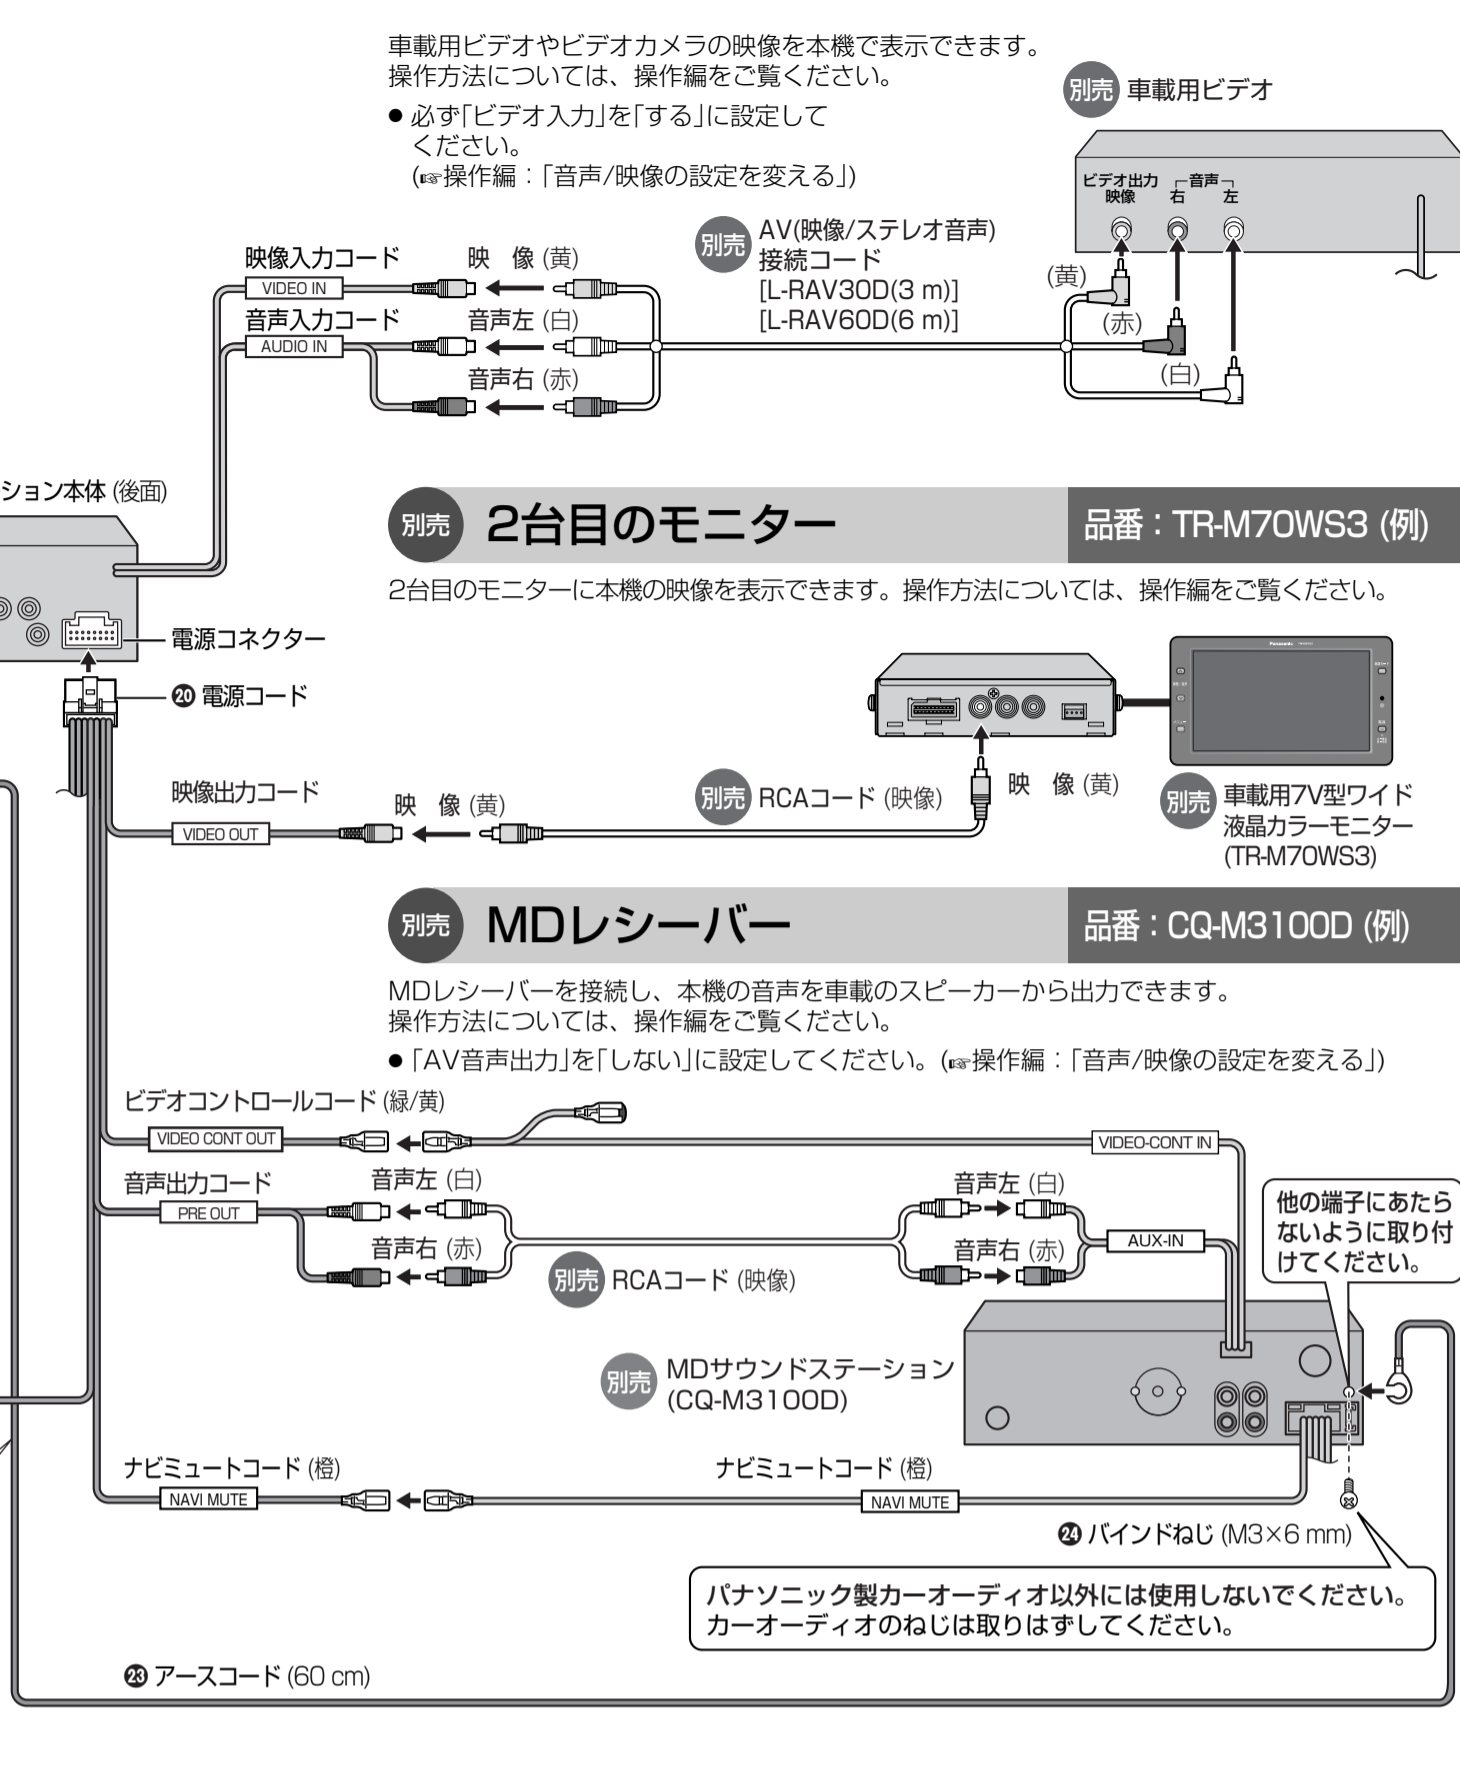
車載用ビデオやビデオカメラの映像を本機で表示できます。
操作方法については、操作編をご覧ください。

● 必ず「ビデオ入力」を「する」に設定してください。
(☞操作編：「音声/映像の設定を変える」)

別売 車載用ビデオ

ビデオ出力 映像 音声 右 左

別売 AV(映像/ステレオ音声)接続コード
[L-RAV30D(3 m)]
[L-RAV60D(6 m)]

(黄)
(赤)
(白)

映像入力コード
VIDEO IN
映 像 (黄)

音声入力コード
AUDIO IN
音声左 (白)
音声右 (赤)

ション本体 (後面)

電源コネクター
⑳ 電源コード

別売 2台目のモニター
品番：TR-M70WS3 (例)

2台目のモニターに本機の映像を表示できます。操作方法については、操作編をご覧ください。

映像出力コード
VIDEO OUT
映 像 (黄)
別売 RCAコード (映像)
映 像 (黄)

別売 車載用7V型ワイド液晶カラーモニター (TR-M70WS3)

別売 MDレシーバー
品番：CQ-M3100D (例)

MDレシーバーを接続し、本機の音声を車載のスピーカーから出力できます。
操作方法については、操作編をご覧ください。

● 「AV音声出力」を「しない」に設定してください。(☞操作編：「音声/映像の設定を変える」)

ビデオコントロールコード (緑/黄)
VIDEO CONT OUT
VIDEO-CONT IN

音声出力コード
PRE OUT
音声左 (白)
音声右 (赤)
別売 RCAコード (映像)
音声左 (白)
音声右 (赤)
AUX-IN

他の端子にあたらないように取り付けてください。

別売 MDサウンドステーション (CQ-M3100D)

ナビミュートコード (橙)
NAVI MUTE
ナビミュートコード (橙)
NAVI MUTE

㉔ バインドねじ (M3×6 mm)

パナソニック製カーオーディオ以外には使用しないでください。
カーオーディオのねじは取りはずしてください。

㉓ アースコード (60 cm)